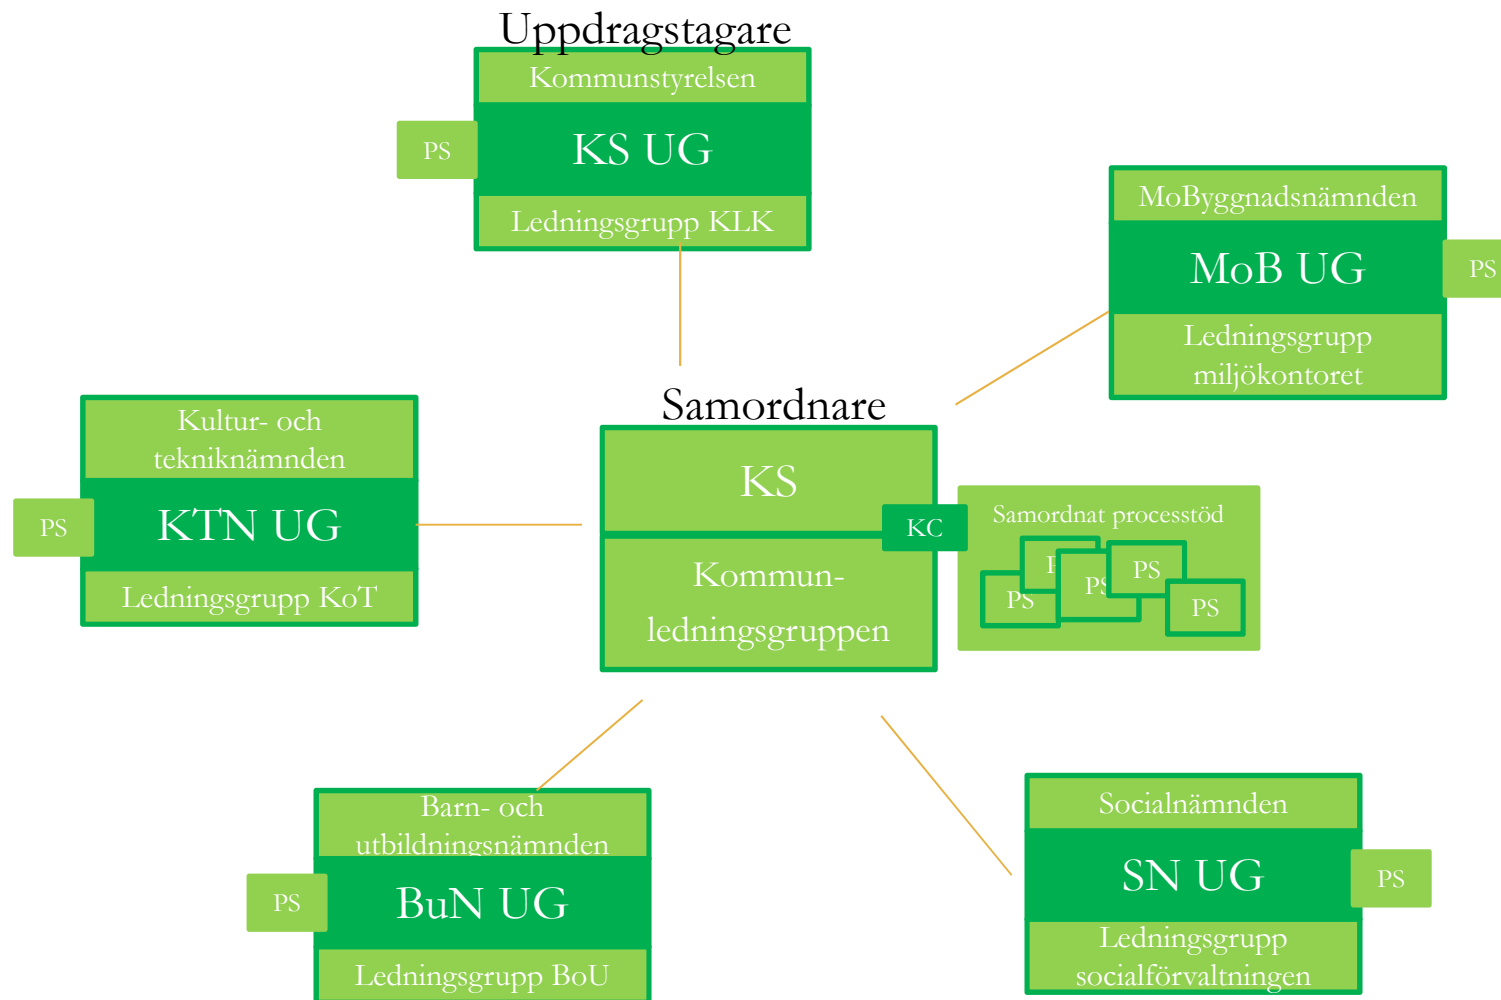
Uppdragstagare

Kommunstyrelsen

PS

KS UG

Ledningsgrupp KLK

MoByggnadsnämnden

MoB UG

PS

Ledningsgrupp miljökontoret

Kultur- och tekniknämnden

PS

KTN UG

Ledningsgrupp KoT

Samordnare

KS

KC

Kommun-ledningsgruppen

Samordnat processtöd

P

PS

PS

PS

PS

Barn- och utbildningsnämnden

PS

BuN UG

Ledningsgrupp BoU

Socialnämnden

SN UG

PS

Ledningsgrupp socialförvaltningen